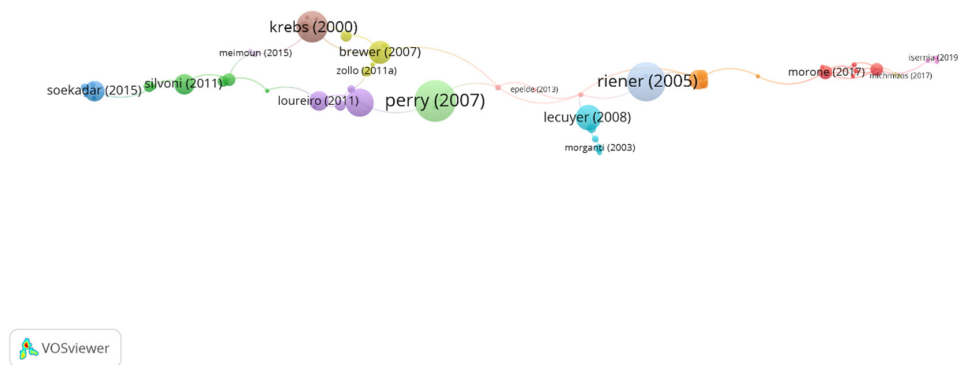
krebs (2000)
meimoun (2015)
brewer (2007)
zollo (2011a)
soekadar (2015)
silvoni (2011)
loureiro (2011)
perry (2007)
epelde (2013)
riener (2005)
lecuyer (2008)
morganti (2003)
morone (2017)
michmizos (2017)
iserniaj 2019
VOSviewer